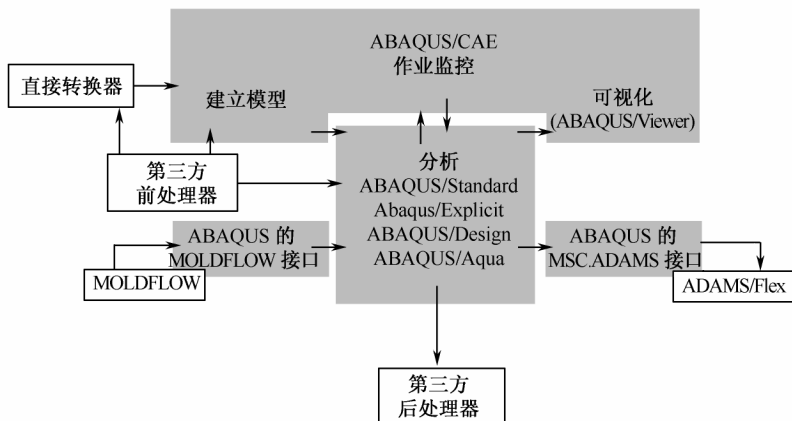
ABAQUS/CAE
作业监控

直接转换器

建立模型

可视化
(ABAQUS/Viewer)

第三方
前处理器

分析
ABAQUS/Standard
Abaqus/Explicit
ABAQUS/Design
ABAQUS/Aqua

ABAQUS 的
MOLDFLOW 接口

MOLDFLOW

ABAQUS 的
MSC.ADAMS 接口

ADAMS/Flex

第三方
后处理器